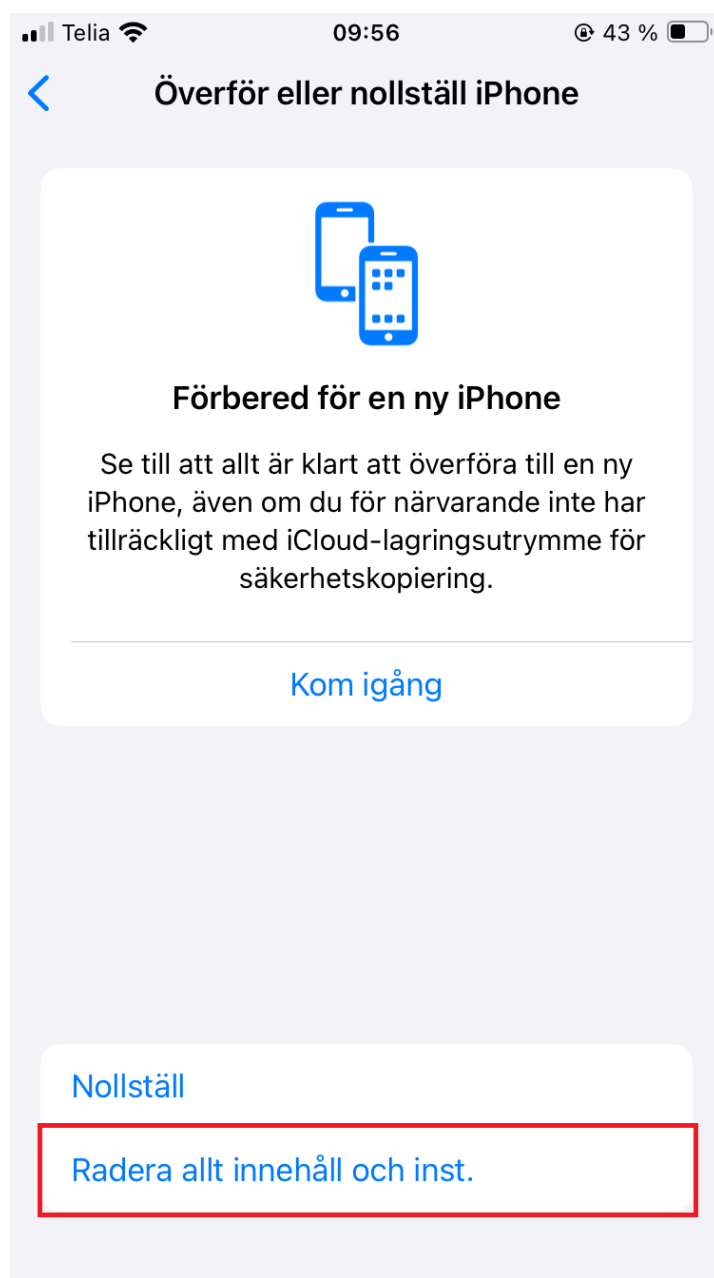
Telia 09:56 43 %

Överför eller nollställ iPhone

Förbered för en ny iPhone

Se till att allt är klart att överföra till en ny iPhone, även om du för närvarande inte har tillräckligt med iCloud-lagringsutrymme för säkerhetskopiering.

Kom igång

Nollställ

Radera allt innehåll och inst.